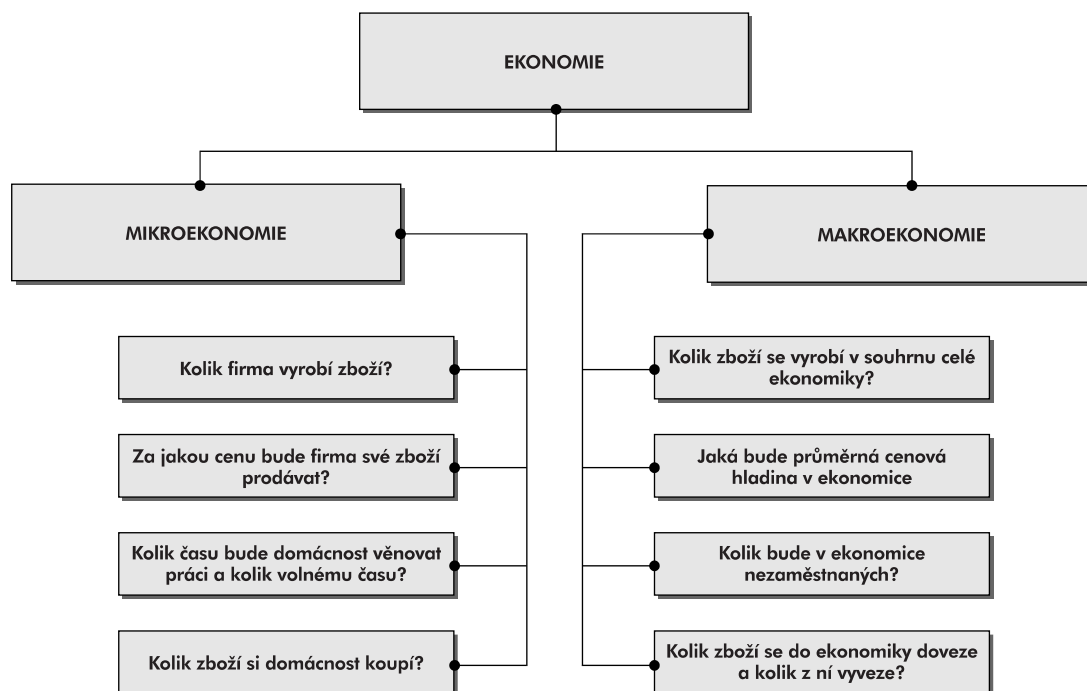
EKONOMIE

MIKROEKONOMIE

Kolik firma vyrobí zboží?

Za jakou cenu bude firma své zboží prodávat?

Kolik času bude domácnost věnovat práci a kolik volnému času?

Kolik zboží si domácnost koupí?

MAKROEKONOMIE

Kolik zboží se vyrobí v souhrnu celé ekonomiky?

Jaká bude průměrná cenová hladina v ekonomice

Kolik bude v ekonomice nezaměstnaných?

Kolik zboží se do ekonomiky doveze a kolik z ní vyveze?